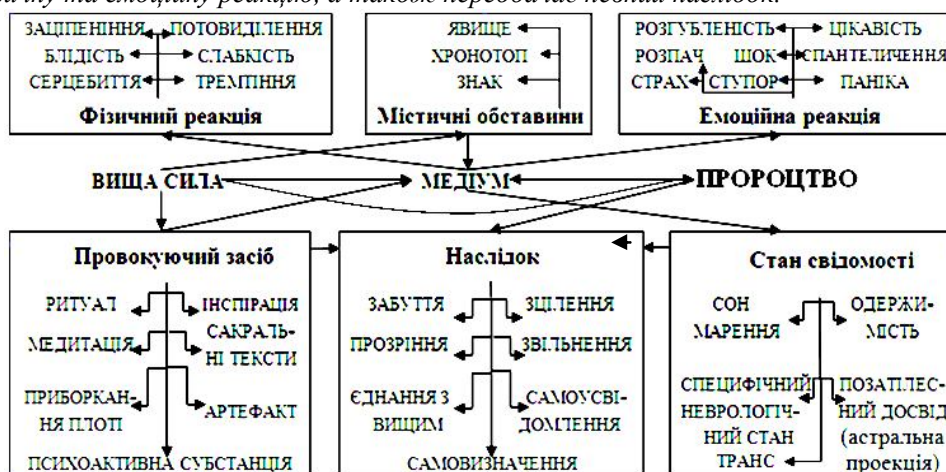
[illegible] ну та емоційну реакцію, а також передбачає певний наслідок.

ЗАЦІПЕНІННЯ ПОТОВИДІЛЕННЯ
БЛІДІСТЬ СЛАБКІСТЬ
СЕРЦЕБИТТЯ ТРЕМТІННЯ
Фізичний реакція

ЯВИЩЕ
ХРОНОТОП
ЗНАК
Містичні обставини

РОЗГУБЛЕНІСТЬ ЦІКАВІСТЬ
РОЗПАЧ ШОК СПАНТЕЛИЧЕННЯ
СТРАХ СТУПОР ПАНІКА
Емоційна реакція

ВИЩА СИЛА
МЕДІУМ
ПРОРОЦТВО

Провокуючий засіб
РИТУАЛ ІНСПІРАЦІЯ
МЕДИТАЦІЯ САКРАЛЬНІ ТЕКСТИ
ПРИБОРКАННЯ ПЛОТІ АРТЕФАКТ
ПСИХОАКТИВНА СУБСТАНЦІЯ

Наслідок
ЗАБУТТЯ ЗЦІЛЕННЯ
ПРОЗРІННЯ ЗВІЛЬНЕННЯ
ЄДНАННЯ З ВИЩИМ САМОУСВІДОМЛЕННЯ
САМОВИЗНАЧЕННЯ

Стан свідомості
СОН ОДЕРЖИМІСТЬ
МАРЕННЯ
СПЕЦИФІЧНИЙ НЕВРОЛОГІЧНИЙ СТАН
ТРАНС
ПОЗАТІЛЕСНИЙ ДОСВІД (астральна проекція)